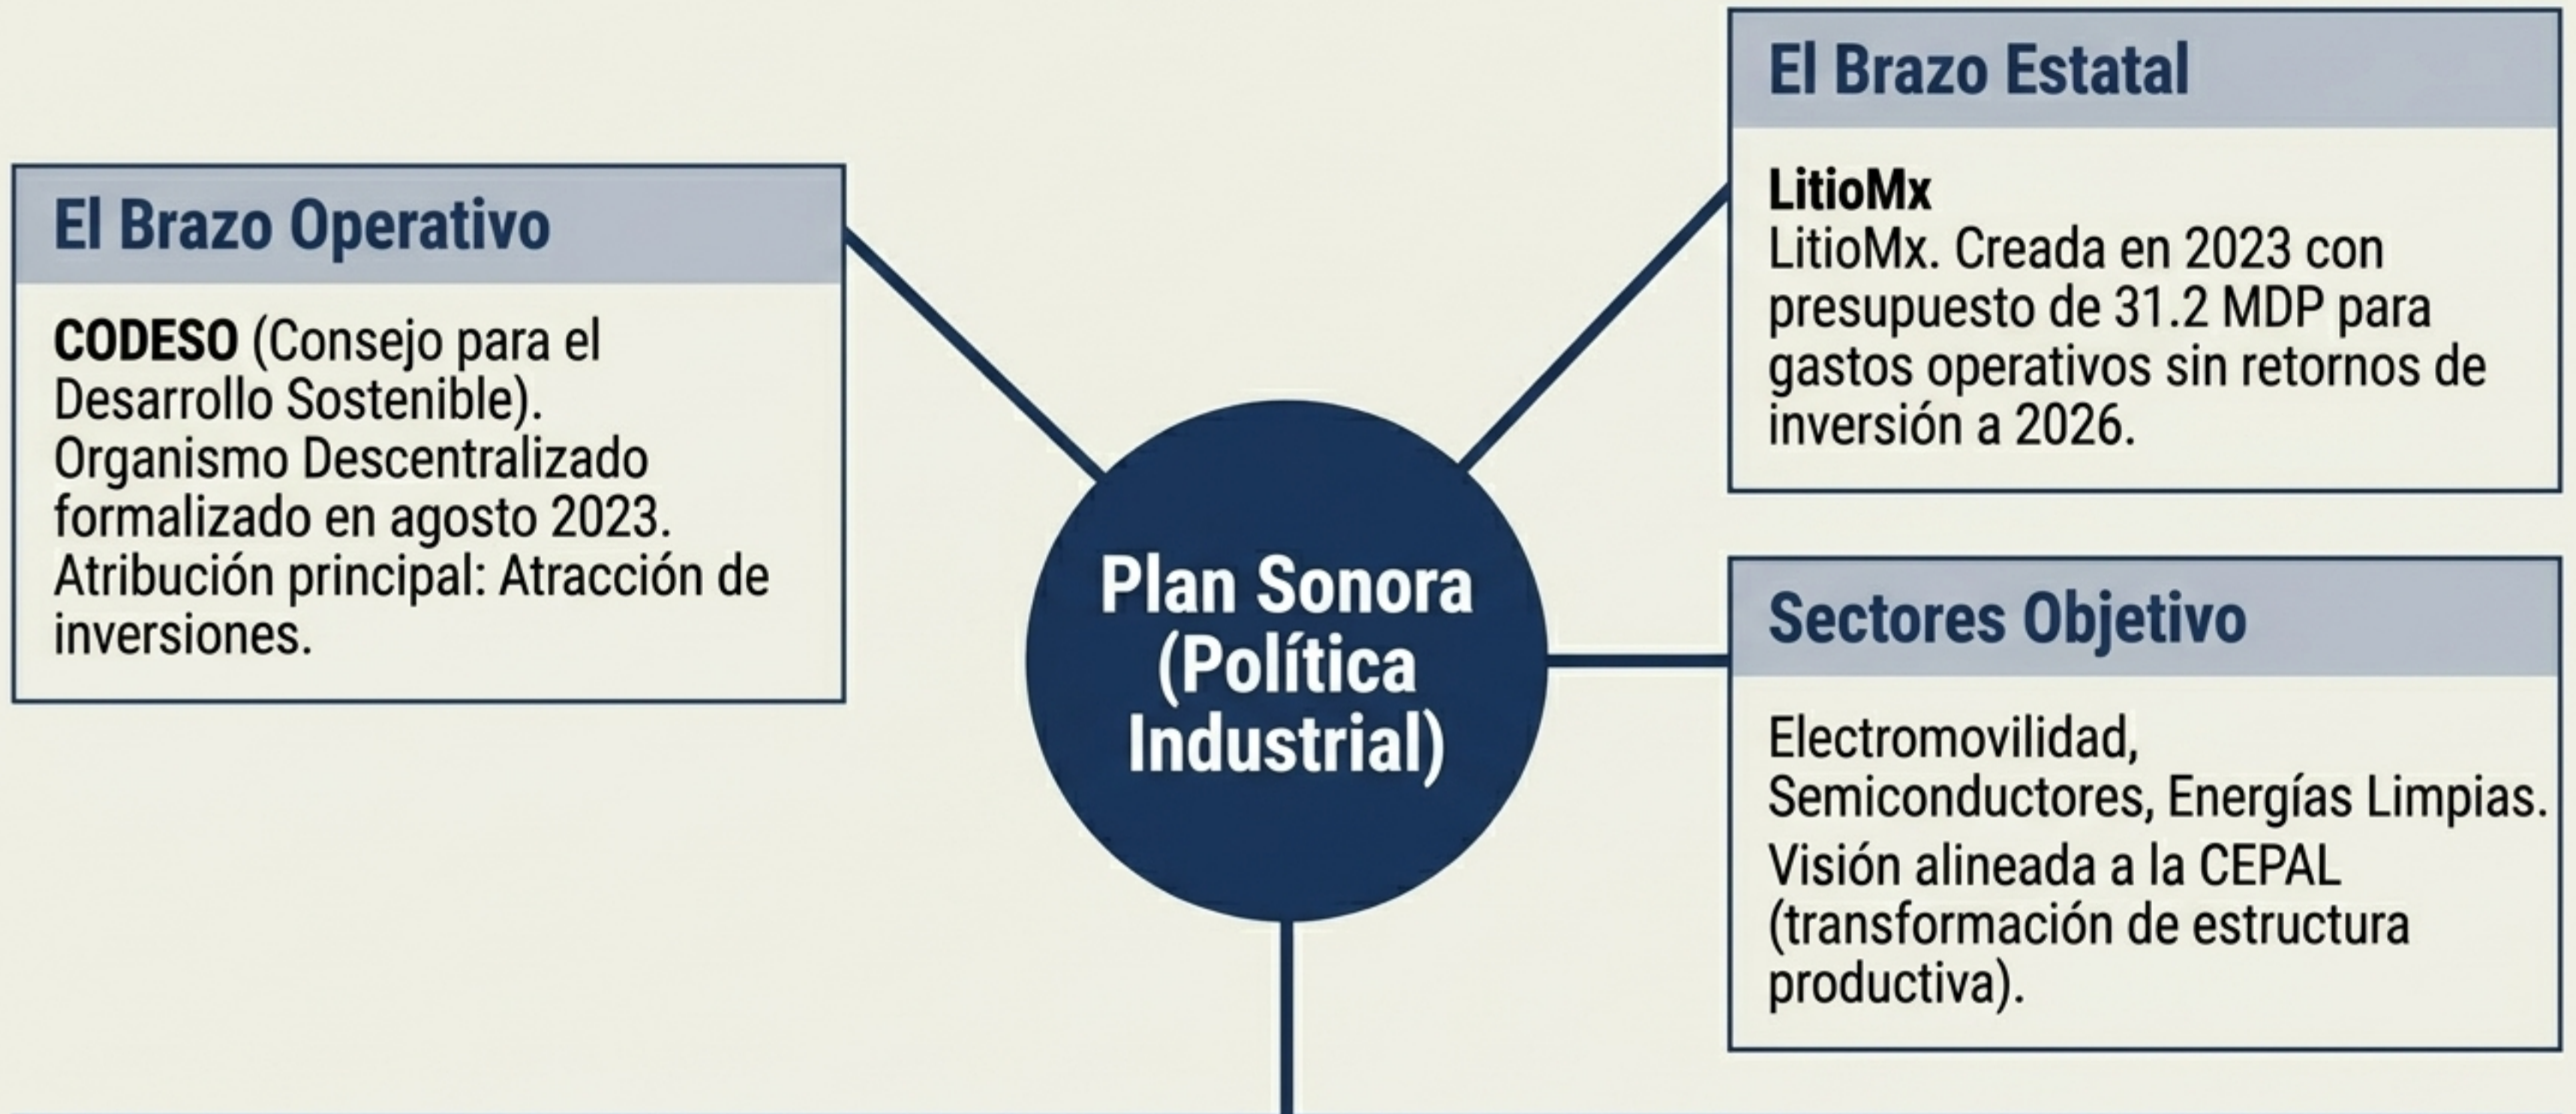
El Brazo Estatal

LitioMx
LitioMx. Creada en 2023 con presupuesto de 31.2 MDP para gastos operativos sin retornos de inversión a 2026.

El Brazo Operativo

CODESO (Consejo para el Desarrollo Sostenible). Organismo Descentralizado formalizado en agosto 2023. Atribución principal: Atracción de inversiones.

Plan Sonora (Política Industrial)

Sectores Objetivo

Electromovilidad, Semiconductores, Energías Limpias.
Visión alineada a la CEPAL (transformación de estructura productiva).